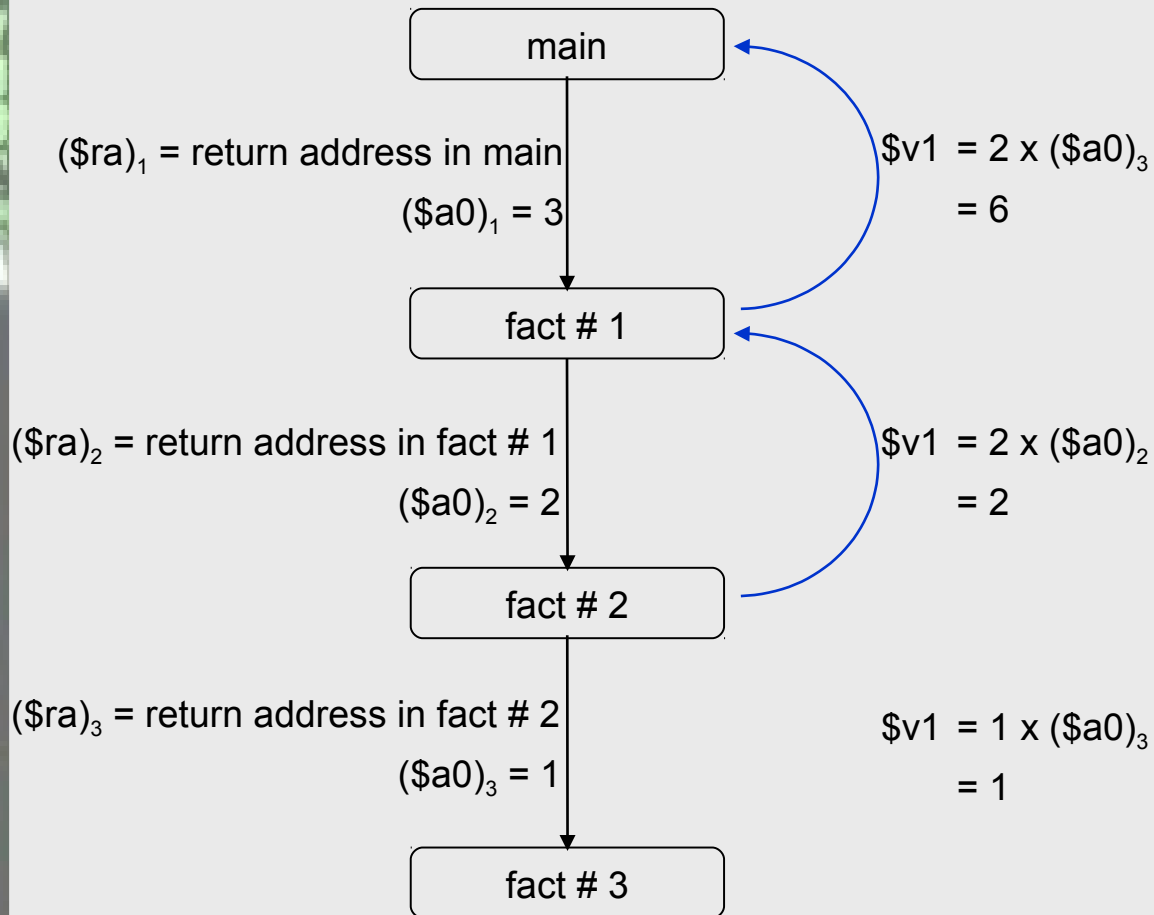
main

$(\$ra)_1$ = return address in main

$(\$a0)_1$ = 3

$\$v1 = 2 \times (\$a0)_3$

= 6

fact # 1

$(\$ra)_2$ = return address in fact # 1

$(\$a0)_2$ = 2

$\$v1 = 2 \times (\$a0)_2$

= 2

fact # 2

$(\$ra)_3$ = return address in fact # 2

$(\$a0)_3$ = 1

$\$v1 = 1 \times (\$a0)_3$

= 1

fact # 3